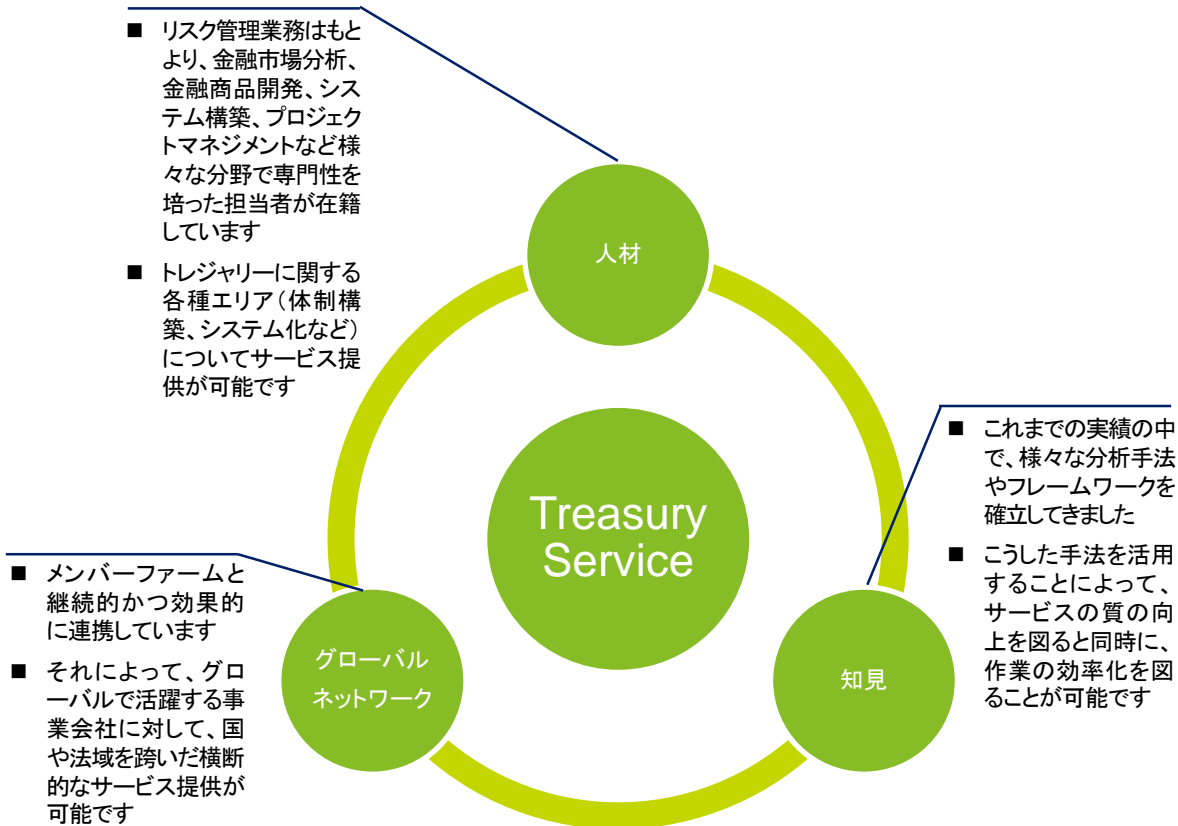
■ リスク管理業務はもとより、金融市場分析、金融商品開発、システム構築、プロジェクトマネジメントなど様々な分野で専門性を培った担当者が在籍しています

■ トレジャリーに関する各種エリア（体制構築、システム化など）についてサービス提供が可能です

人材

Treasury Service

■ これまでの実績の中で、様々な分析手法やフレームワークを確立してきました

■ こうした手法を活用することによって、サービスの質の向上を図ると同時に、作業の効率化を図ることが可能です

知見

■ メンバーファームと継続的かつ効果的に連携しています

■ それによって、グローバルで活躍する事業会社に対して、国や法域を跨いだ横断的なサービス提供が可能です

グローバルネットワーク